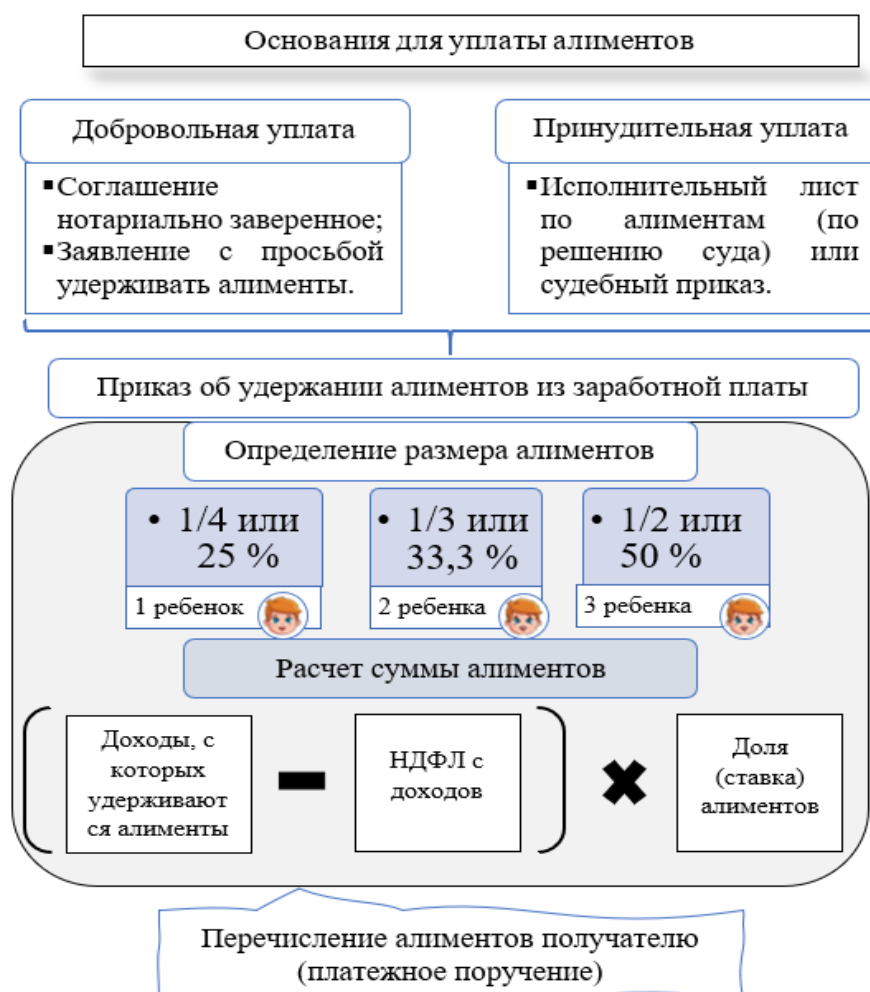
Основания для уплаты алиментов

Добровольная уплата

▪Соглашение нотариально заверенное;
▪Заявление с просьбой удерживать алименты.

Принудительная уплата

▪Исполнительный лист по алиментам (по решению суда) или судебный приказ.

Приказ об удержании алиментов из заработной платы

Определение размера алиментов

• 1/4 или 25 %

1 ребенок

• 1/3 или 33,3 %

2 ребенка

• 1/2 или 50 %

3 ребенка

Расчет суммы алиментов

Доходы, с которых удерживаются алименты

НДФЛ с доходов

Доля (ставка) алиментов

Перечисление алиментов получателю (платежное поручение)